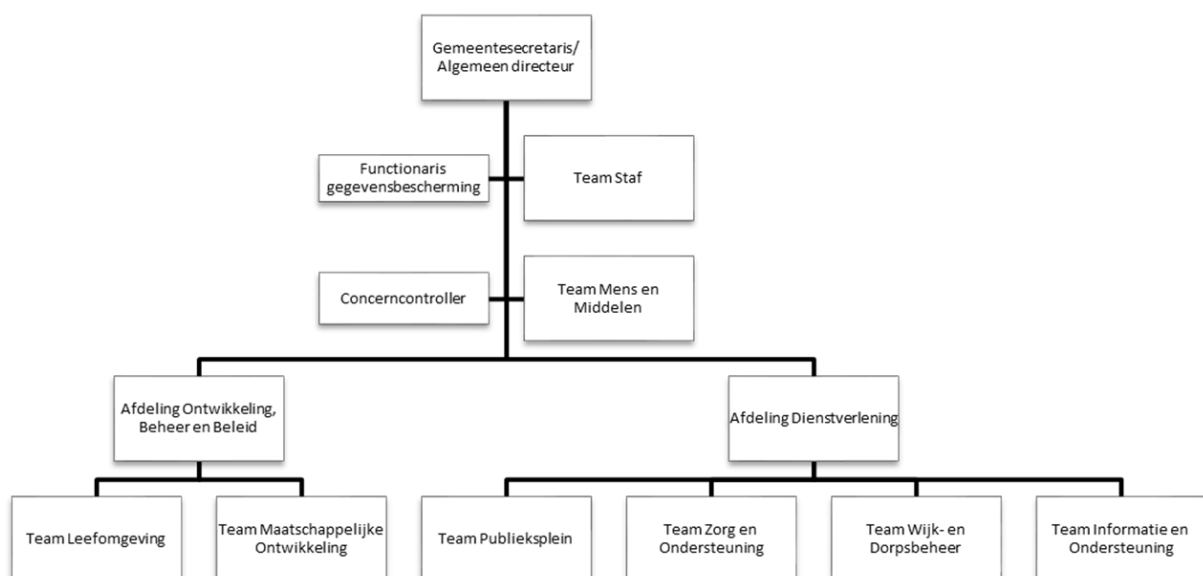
Gemeentesecretaris/ Algemeen directeur

Functionaris gegevensbescherming

Team Staf

Concerncontroller

Team Mens en Middelen

Afdeling Ontwikkeling, Beheer en Beleid

Afdeling Dienstverlening

Team Leefomgeving

Team Maatschappelijke Ontwikkeling

Team Publieksplein

Team Zorg en Ondersteuning

Team Wijk- en Dorpsbeheer

Team Informatie en Ondersteuning